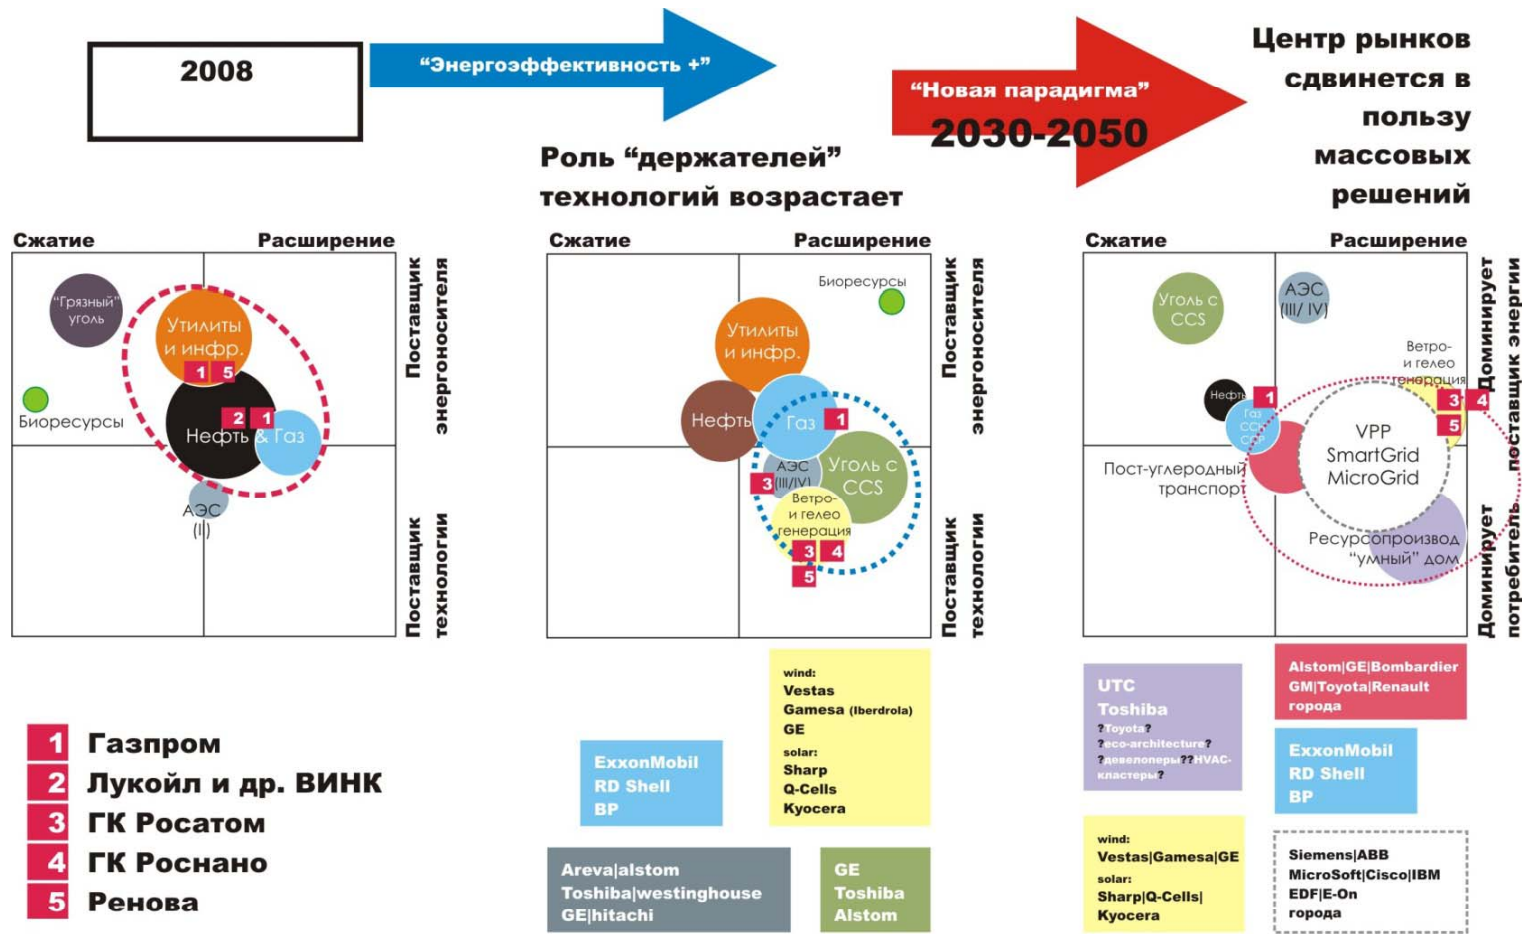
2008

“Энергоэффективность +”

“Новая парадигма”

2030-2050

Центр рынков сдвинется в пользу массовых решений

Роль “держателей” технологий возрастает

Сжатие

Расширение

Поставщик энергоносителя

Поставщик технологии

“Грязный” уголь

Утилиты и инфр.

1 5

Биоресурсы

2 1

Нефть & Газ

АЭС (II)

Сжатие

Расширение

Биоресурсы

Утилиты и инфр.

Нефть

Газ 1

АЭС (III/IV)

3

Уголь с CCS

Ветро- и гелео генерация

3 4

5

Поставщик энергоносителя

Поставщик технологии

Сжатие

Расширение

Уголь с CCS

АЭС (III/ IV)

Ветро- и гелео генерация

Нефть

1

Газ CCS CCP

3 4

5

VPP SmartGrid MicroGrid

Пост-углеродный транспорт

Ресурсопроизвод “умный” дом

Доминирует поставщик энергии

Доминирует потребитель

1 Газпром
2 Лукойл и др. ВИНК
3 ГК Росатом
4 ГК Роснано
5 Ренова

wind:
Vestas
Gamesa (Iberdrola)
GE
solar:
Sharp
Q-Cells
Kyocera

ExxonMobil
RD Shell
BP

Areva|alstom
Toshiba|westinghouse
GE|hitachi

GE
Toshiba
Alstom

UTC
Toshiba
?Toyota?
?eco-architecture?
?девелоперы??HVAC-кластеры?

Alstom|GE|Bombardier
GM|Toyota|Renault
города

ExxonMobil
RD Shell
BP

wind:
Vestas|Gamesa|GE
solar:
Sharp|Q-Cells|
Kyocera

Siemens|ABB
MicroSoft|Cisco|IBM
EDF|E-On
города